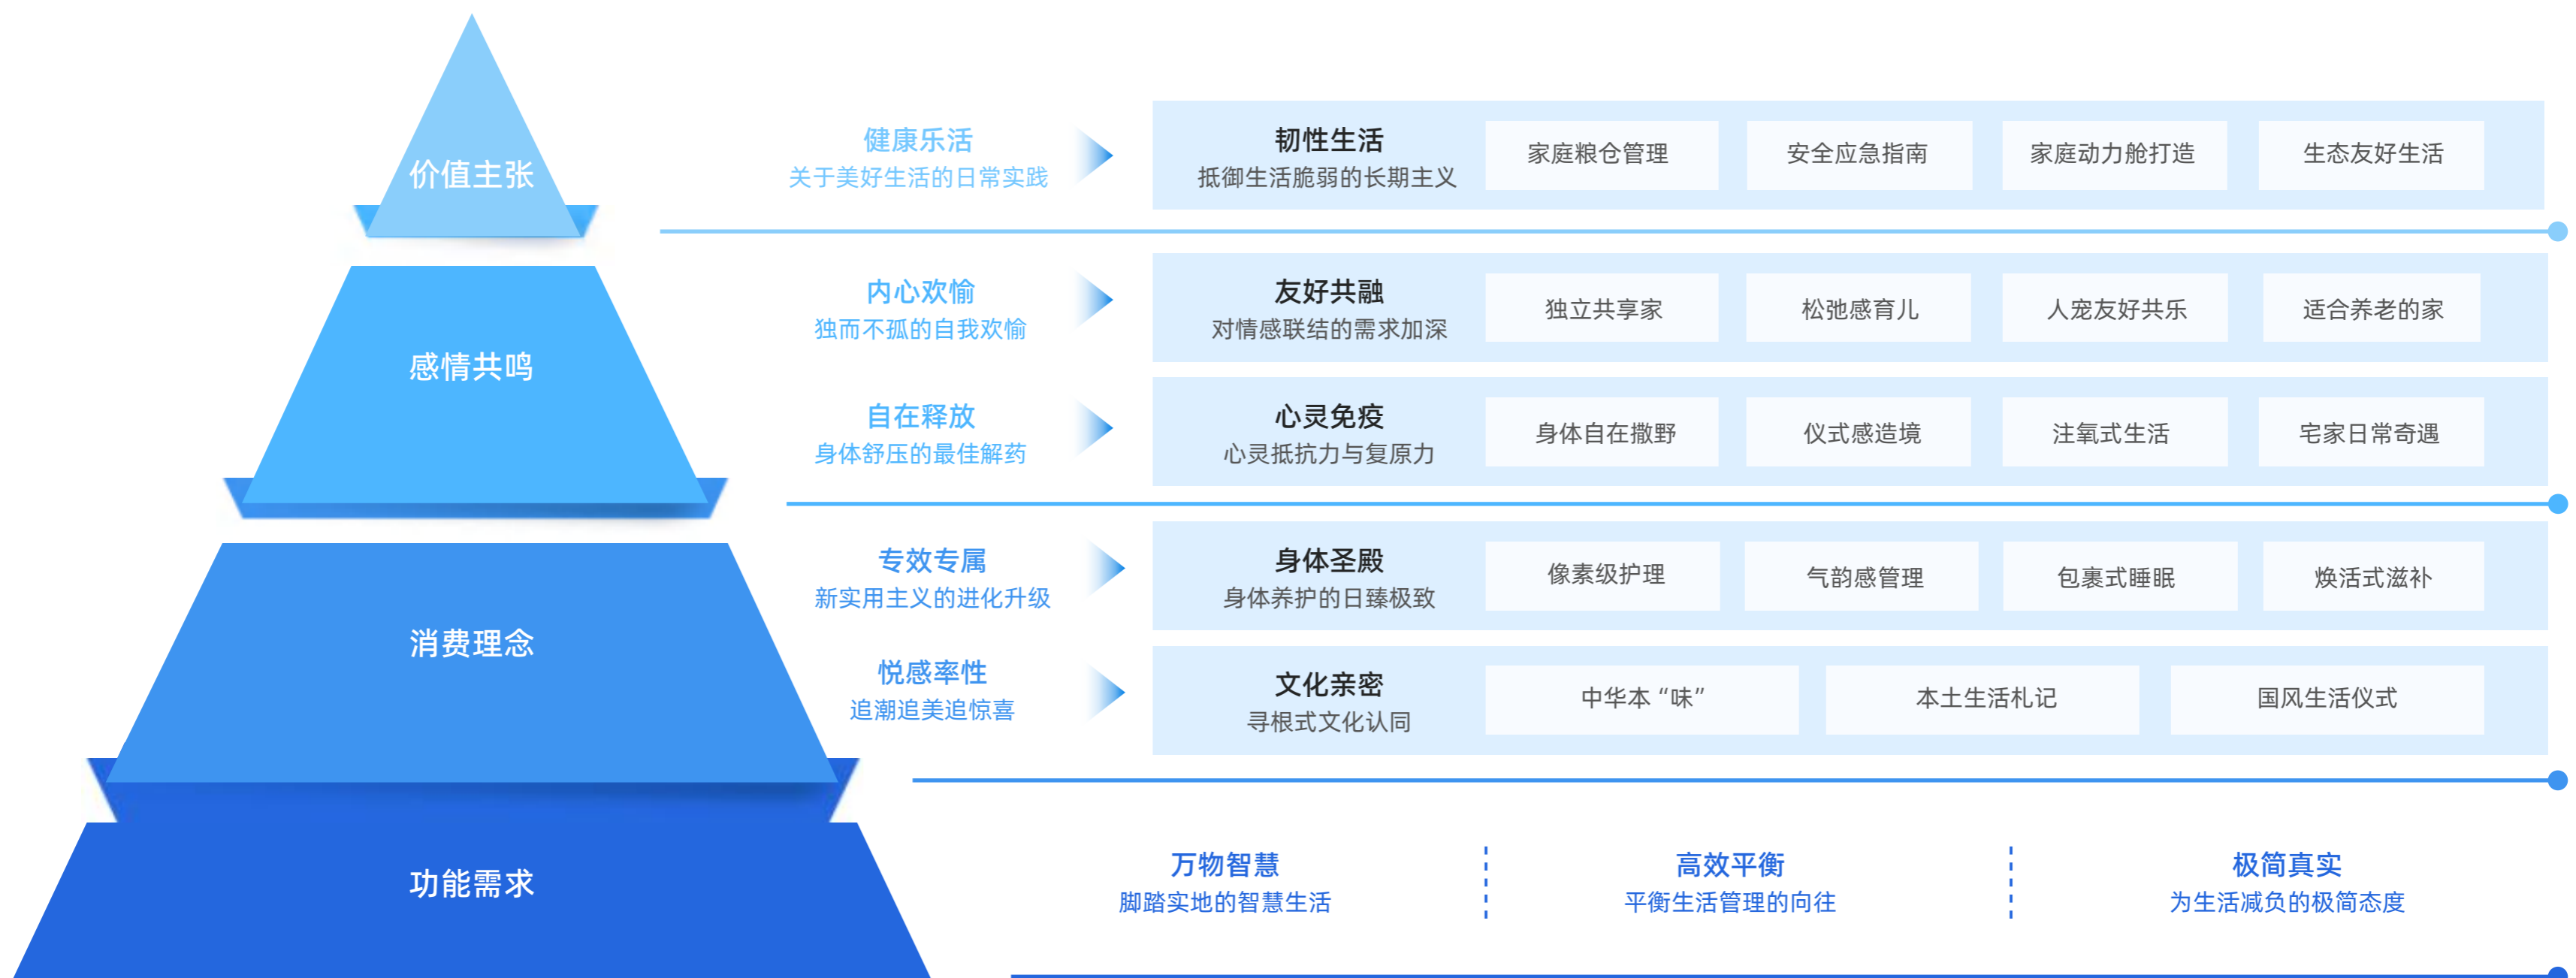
价值主张

健康乐活
关于美好生活的日常实践

韧性生活
抵御生活脆弱的长期主义

家庭粮仓管理
安全应急指南
家庭动力舱打造
生态友好生活

感情共鸣

内心欢愉
独而不孤的自我欢愉

友好共融
对情感联结的需求加深

独立共享家
松弛感育儿
人宠友好共乐
适合养老的家

自在释放
身体舒压的最佳解药

心灵免疫
心灵抵抗力与复原力

身体自在撒野
仪式感造境
注氧式生活
宅家日常奇遇

消费理念

专效专属
新实用主义的进化升级

身体圣殿
身体养护的日臻极致

像素级护理
气韵感管理
包裹式睡眠
焕活式滋补

悦感率性
追潮追美追惊喜

文化亲密
寻根式文化认同

中华本“味”
本土生活礼记
国风生活仪式

功能需求

万物智慧
脚踏实地的智慧生活

高效平衡
平衡生活管理的向往

极简真实
为生活减负的极简态度